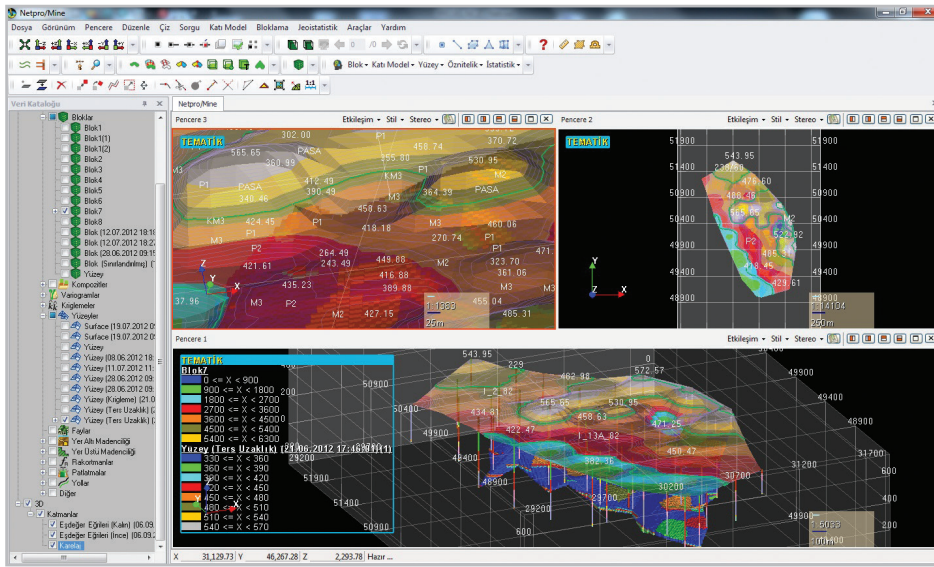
Netpro/Mine

Dosya Görünüm Pencere Düzenle Çiz Sorgu Katı Model Bloklama Jeoistatistik Araçlar Yardım

Blok • Katı Model • Yüzey • Öznitelik • İstatistik •

Veri Kataloğu

Bloklar
Blok1
Blok1(1)
Blok1(2)
Blok2
Blok3
Blok4
Blok5
Blok6
Blok7
Blok8
Blok (12.07.2012 18:1(
Blok (12.07.2012 18:2
Blok (20.06.2012 09:1
Blok (Sınıflandırılmış) (
Yüzey
Kompozitler
Variogramlar
Kriglemeler
Yüzeyler
Surface (19.07.2012 0
Surface (19.07.2012 0
Yüzey
Yüzey (08.06.2012 18:
Yüzey (11.07.2012 11:
Yüzey (28.06.2012 09:
Yüzey (28.06.2012 09:
Yüzey (Krigleme) (21.0
Yüzey (Ters Uzaklık) (2
Yüzey (Ters Uzaklık) (2
Faylar
Yer Altı Madenciliği
Yer Üstü Madenciliği
Rakortmanlar
Patlatmalar
Yollar
Diğer
3D
Katmanlar
Eşdeğer Eğrileri (Kalın) (06.09.
Eşdeğer Eğrileri (İnce) (06.09.
Kareler

Netpro/Mine

Pencere 3
Etkileşim • Stil • Stereo •
TEMATİK
302.00 565.65 360.99 PASA P1 458.74 370.72 355.80 530.95 M3 KM3 P1 412.49 390.43 P1 364.39 PASA PASA 340.46 450.63 KM3 424.45 P1 M3 460.06 P1 418.18 M3 270.74 P1 P2 264.49 243.49 449.80 323.70 471. 421.61 416.88 361.06 389.88 435.23 37.96 M3 P2 M2 427.15 455.04 485.31 I_1383 25m
Z Y X

Pencere 2
Etkileşim • Stil • Stereo •
TEMATİK
51900 51400 50900 50400 49900 49400 48900
543.95 530.95 470.60 486.46 495.65 M2 522.92 P2 485.31 419.45 429.61
51900 51400 50900 50400 49900 49400 48900
Y Z X
I_4104
250m

Pencere 1
Etkileşim • Stil • Stereo •
TEMATİK
Blok7
0 <= X < 900
900 <= X < 1800
1800 <= X < 2700
2700 <= X < 3600
3600 <= X < 4500
4500 <= X < 5400
5400 <= X < 6300
Yüzey (Ters Uzaklık) (21.06.2012 17:46:11(1)
330 <= X < 360
360 <= X < 390
390 <= X < 420
420 <= X < 450
450 <= X < 480
480 <= X < 510
510 <= X < 540
540 <= X < 570
543.95 229 0 50900 I_2_82 565.65 530.95 50400 434.81 458.63 49900 471.25 422.47 I_13A_82 49900 29200 48400 382.36 450.47 48900 51900 29700 30700 31200 51400 600 50900 500 I_5033 100

X 31,129.73 Y 46,267.28 Z 2,293.78 Hazır ...